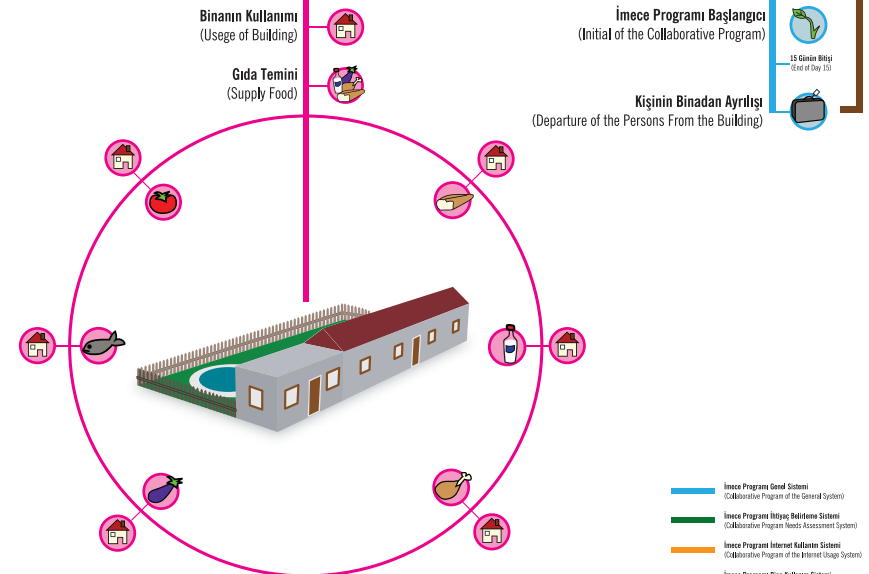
Binanın Kullanımı
(Usege of Building)

Gıda Temini
(Supply Food)

İmece Programı Başlangıcı
(Initial of the Collaborative Program)

15 Günün Bitişi
(End of Day 15)

Kişinin Binadan Ayrılışı
(Departure of the Persons From the Building)

İmece Programı Genel Sistemi
(Collaborative Program of the General System)

İmece Programı İhtiyaç Belirleme Sistemi
(Collaborative Program Needs Assessment System)

İmece Programı İnternet Kullanım Sistemi
(Collaborative Program of the Internet Usage System)

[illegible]